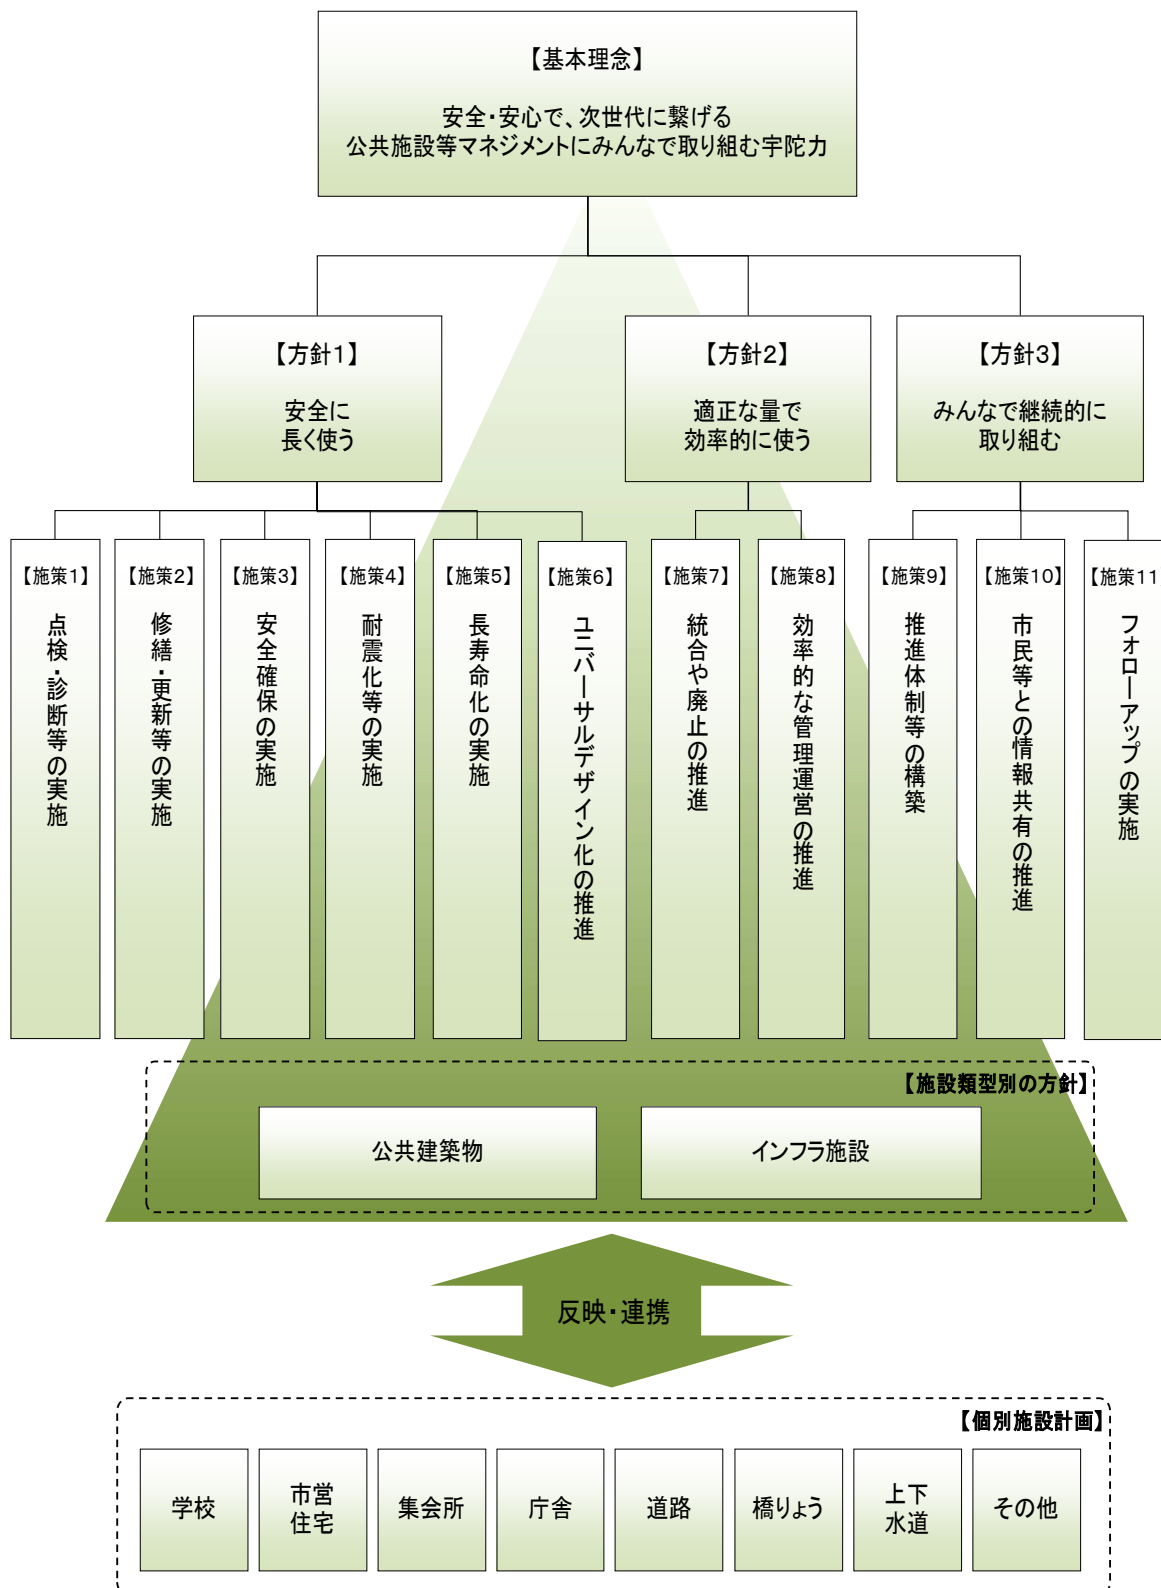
【基本理念】

安全・安心で、次世代に繋げる
公共施設等マネジメントにみんなで取り組む宇陀力

【方針1】
安全に
長く使う

【方針2】
適正な量で
効率的に使う

【方針3】
みんなで継続的に
取り組む

【施策1】
点検・診断等の実施

【施策2】
修繕・更新等の実施

【施策3】
安全確保の実施

【施策4】
耐震化等の実施

【施策5】
長寿命化の実施

【施策6】
ユニバーサルデザイン化の推進

【施策7】
統合や廃止の推進

【施策8】
効率的な管理運営の推進

【施策9】
推進体制等の構築

【施策10】
市民等との情報共有の推進

【施策11
フォローアップの実施

【施設類型別の方針】
公共建築物
インフラ施設

反映・連携

【個別施設計画】
学校
市営住宅
集会所
庁舎
道路
橋りょう
上下水道
その他